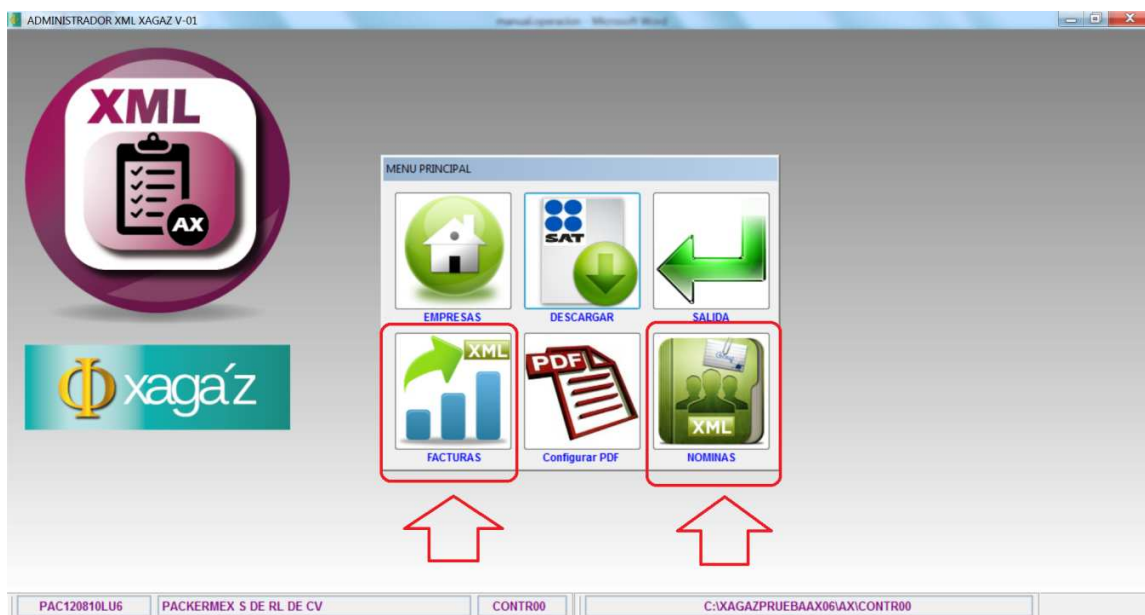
ADMINISTRADOR XML XAGAZ V-01

manual.operacion - Microsoft Word

XML

AX

Φ xaga'z

MENU PRINCIPAL

SAT

EMPRESAS

DESCARGAR

SALIDA

XML

PDF

XML

FACTURAS

Configurar PDF

NOMINAS

PAC120810LU6

PACKERMEX S DE RL DE CV

CONTR00

C:\XAGAZPRUEBAAX06\AX\CONTR00